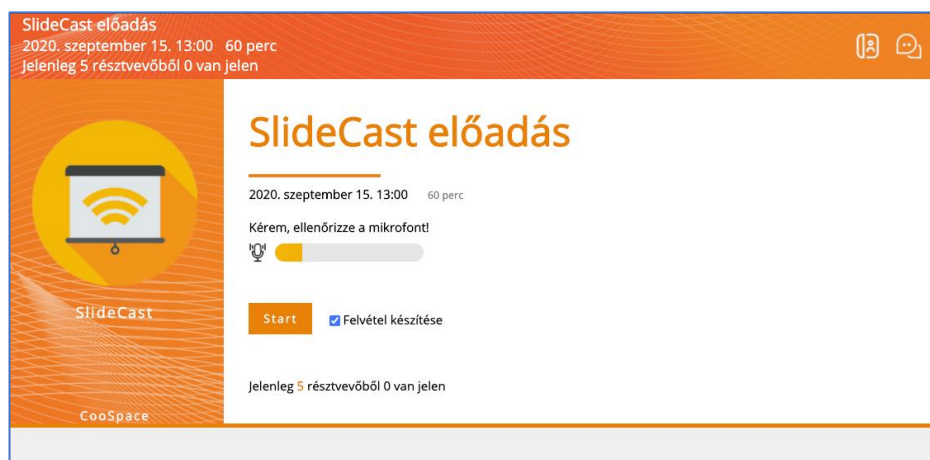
SlideCast előadás
2020. szeptember 15. 13:00 60 perc
Jelenleg 5 résztvevőből 0 van jelen

SlideCast előadás

2020. szeptember 15. 13:00 60 perc

Kérem, ellenőrizze a mikrofont!

SlideCast

Start

Felvétel készítése

Jelenleg 5 résztvevőből 0 van jelen

CooSpace